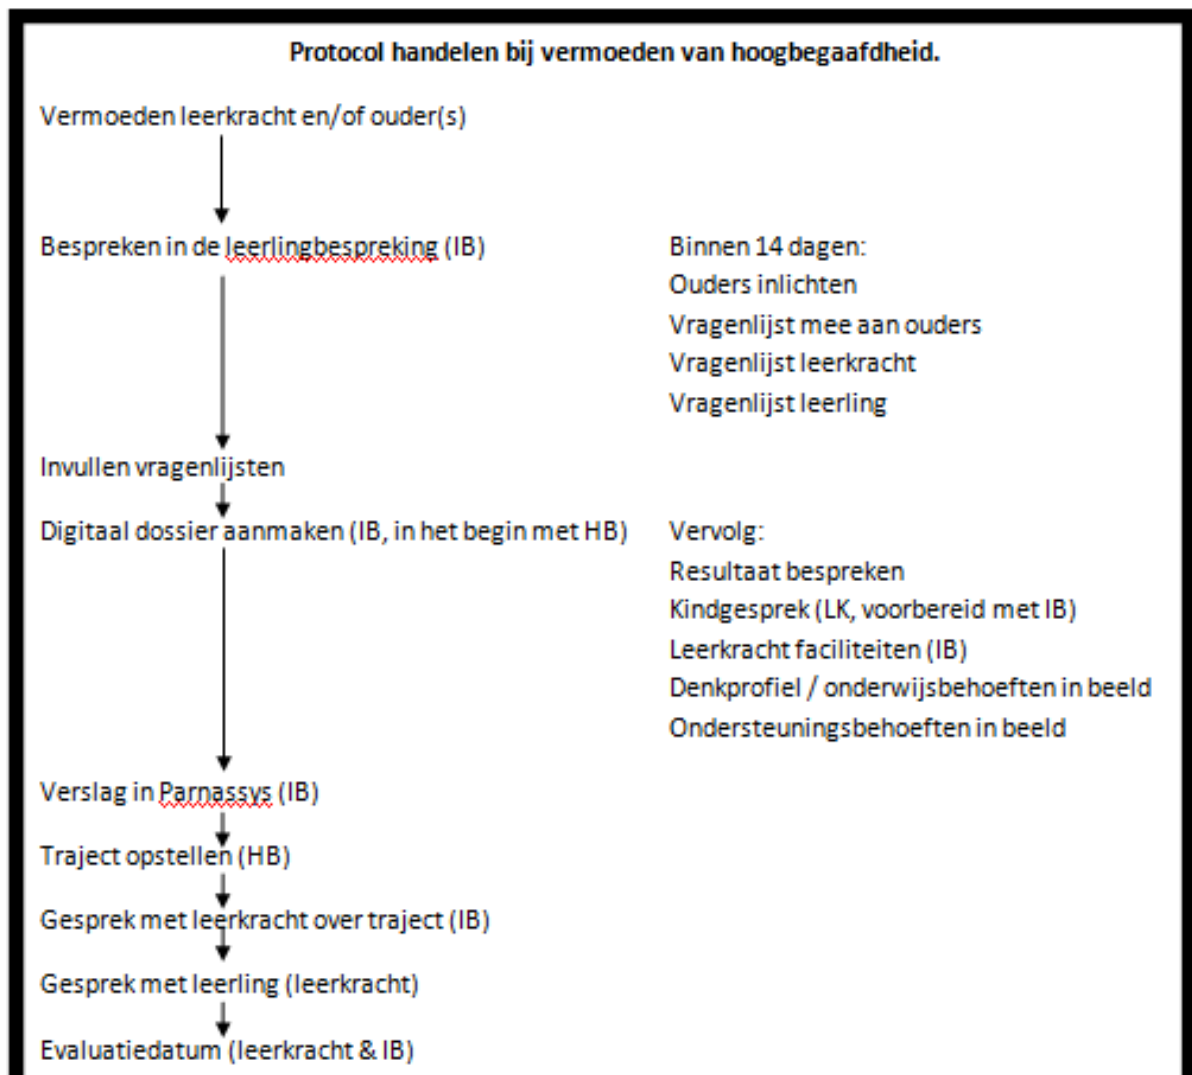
Protocol handelen bij vermoeden van hoogbegaafdheid.

Vermoeden leerkracht en/of ouder(s)

Bespreken in de leerlingbespreking (IB)

Binnen 14 dagen:
Ouders inlichten
Vragenlijst mee aan ouders
Vragenlijst leerkracht
Vragenlijst leerling

Invullen vragenlijsten

Digitaal dossier aanmaken (IB, in het begin met HB)

Vervolg:
Resultaat bespreken
Kindgesprek (LK, voorbereid met IB)
Leerkracht faciliteiten (IB)
Denkprofiel / onderwijsbehoeften in beeld
Ondersteuningsbehoeften in beeld

Verslag in Parnassys (IB)

Traject opstellen (HB)

Gesprek met leerkracht over traject (IB)

Gesprek met leerling (leerkracht)

Evaluatiedatum (leerkracht & IB)